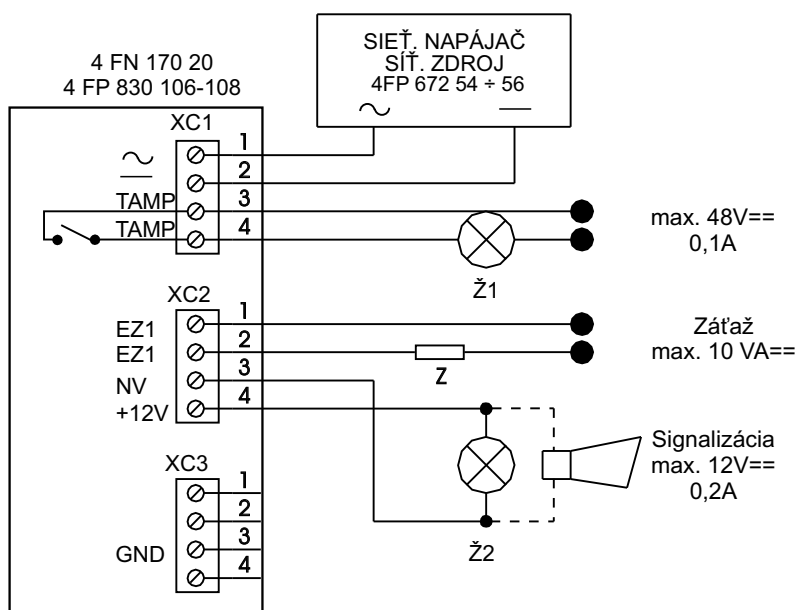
SIEŤ. NAPÁJAČ
SÍŤ. ZDROJ
4FP 672 54 ÷ 56

~ —

4 FN 170 20
4 FP 830 106-108

XC1
~
TAMP
TAMP
1
2
3
4

max. 48V==
0,1A

Ž1

XC2
EZ1
EZ1
NV
+12V
1
2
3
4

Z

Záťaž
max. 10 VA==

Signalizácia
max. 12V==
0,2A

XC3
GND
1
2
3
4

Ž2